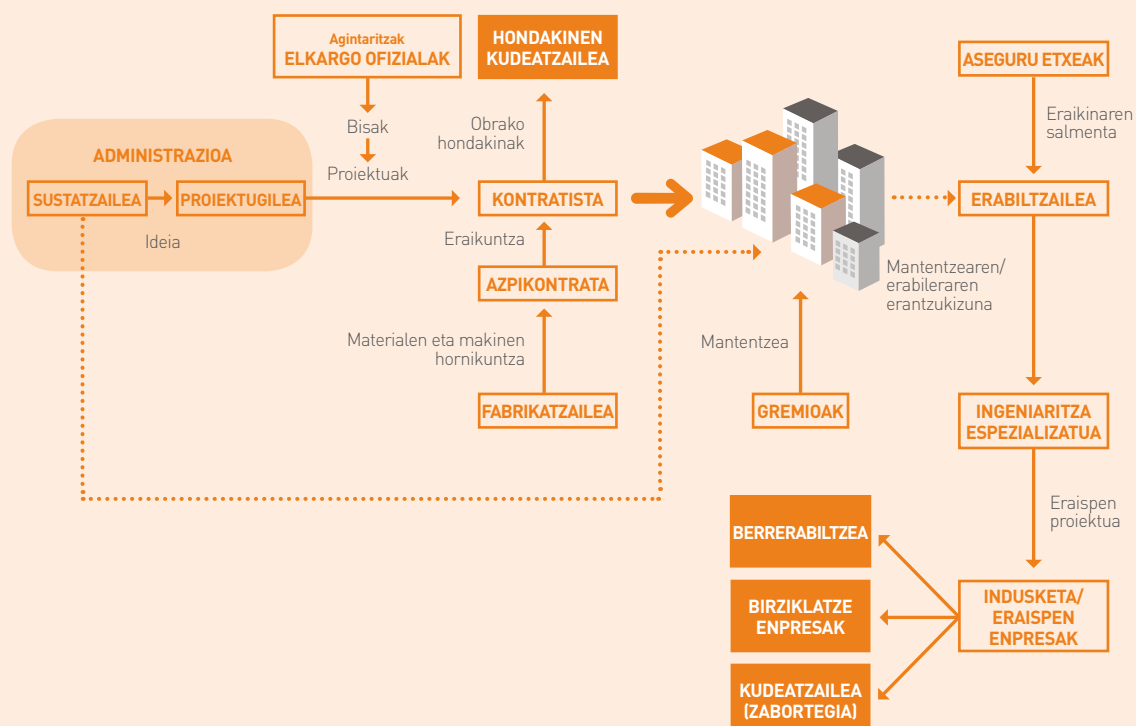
Agintaritzak
ELKARGO OFIZIALAK

HONDAKINEN KUDEATZAILEA

ASEGURU ETXEAK

ADMINISTRAZIOA

SUSTATZAILEA

PROIEKTUGILEA

Ideia

Bisak

Proiektuak

Obrako hondakinak

KONTRATISTA

Eraikuntza

AZPIKONTRATA

Materialen eta makinen hornikuntza

FABRIKATZAILEA

Eraikinaren salmenta

ERABILTZAILEA

Mantentzearen/ erabileraren erantzukizuna

Mantentzea

GREMIOAK

INGENIARITZA ESPEZIALIZATUA

Eraispen proiektua

BERRERABILTZEA

BIRZIKLATZE ENPRESAK

KUDEATZAILEA (ZABORTEGIA)

INDUSKETA/ ERAISPEN ENPRESAK